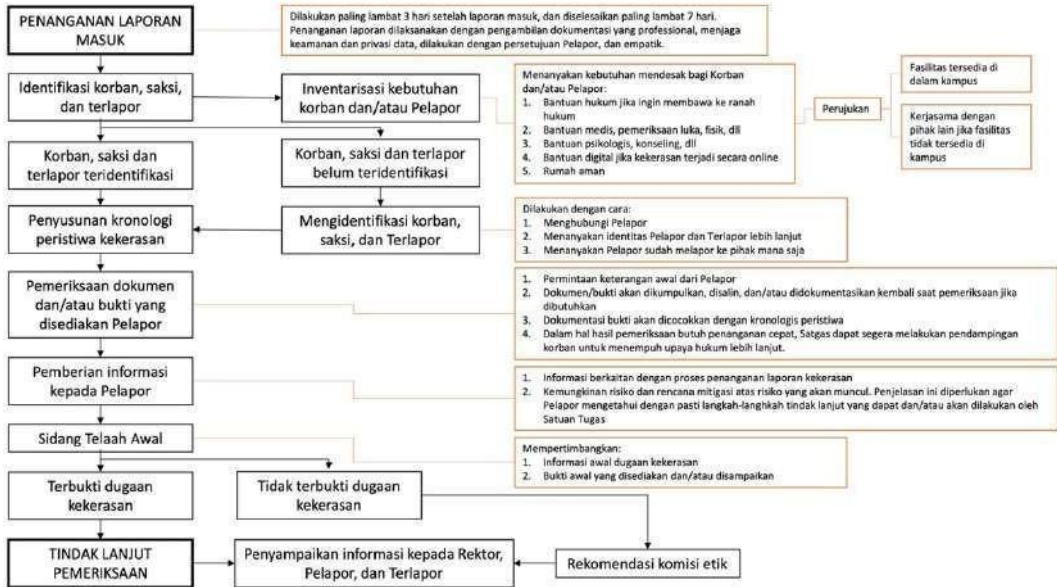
PENANGANAN LAPORAN MASUK

Dilakukan paling lambat 3 hari setelah laporan masuk, dan diselesaikan paling lambat 7 hari. Penanganan laporan dilaksanakan dengan pengambilan dokumentasi yang professional, menjaga keamanan dan privasi data, dilakukan dengan persetujuan Pelapor, dan empatik.

Identifikasi korban, saksi, dan terlapor

Inventarisasi kebutuhan korban dan/atau Pelapor

Menanyakan kebutuhan mendesak bagi Korban dan/atau Pelapor:
1. Bantuan hukum jika ingin membawa ke ranah hukum
2. Bantuan medis, pemeriksaan luka, fisik, dll
3. Bantuan psikologis, konseling, dll
4. Bantuan digital jika kekerasan terjadi secara online
5. Rumah aman

Perujukan

Fasilitas tersedia di dalam kampus

Kerjasama dengan pihak lain jika fasilitas tidak tersedia di kampus

Korban, saksi dan terlapor teridentifikasi

Korban, saksi dan terlapor belum teridentifikasi

Penyusunan kronologi peristiwa kekerasan

Mengidentifikasi korban, saksi, dan Terlapor

Dilakukan dengan cara:
1. Menghubungi Pelapor
2. Menanyakan identitas Pelapor dan Terlapor lebih lanjut
3. Menanyakan Pelapor sudah melapor ke pihak mana saja

Pemeriksaan dokumen dan/atau bukti yang disediakan Pelapor

1. Permintaan keterangan awal dari Pelapor
2. Dokumen/bukti akan dikumpulkan, disalin, dan/atau didokumentasikan kembali saat pemeriksaan jika dibutuhkan
3. Dokumentasi bukti akan dicocokkan dengan kronologis peristiwa
4. Dalam hal hasil pemeriksaan butuh penanganan cepat, Satgas dapat segera melakukan pendampingan korban untuk menempuh upaya hukum lebih lanjut.

Pemberian informasi kepada Pelapor

1. Informasi berkaitan dengan proses penanganan laporan kekerasan
2. Kemungkinan risiko dan rencana mitigasi atas risiko yang akan muncul. Penjelasan ini diperlukan agar Pelapor mengetahui dengan pasti langkah-langkah tindak lanjut yang dapat dan/atau akan dilakukan oleh Satuan Tugas

Sidang Telaah Awal

Mempertimbangkan:
1. Informasi awal dugaan kekerasan
2. Bukti awal yang disediakan dan/atau disampaikan

Terbukti dugaan kekerasan

Tidak terbukti dugaan kekerasan

TINDAK LANJUT PEMERIKSAAN

Penyampaian informasi kepada Rektor, Pelapor, dan Terlapor

Rekomendasi komisi etik